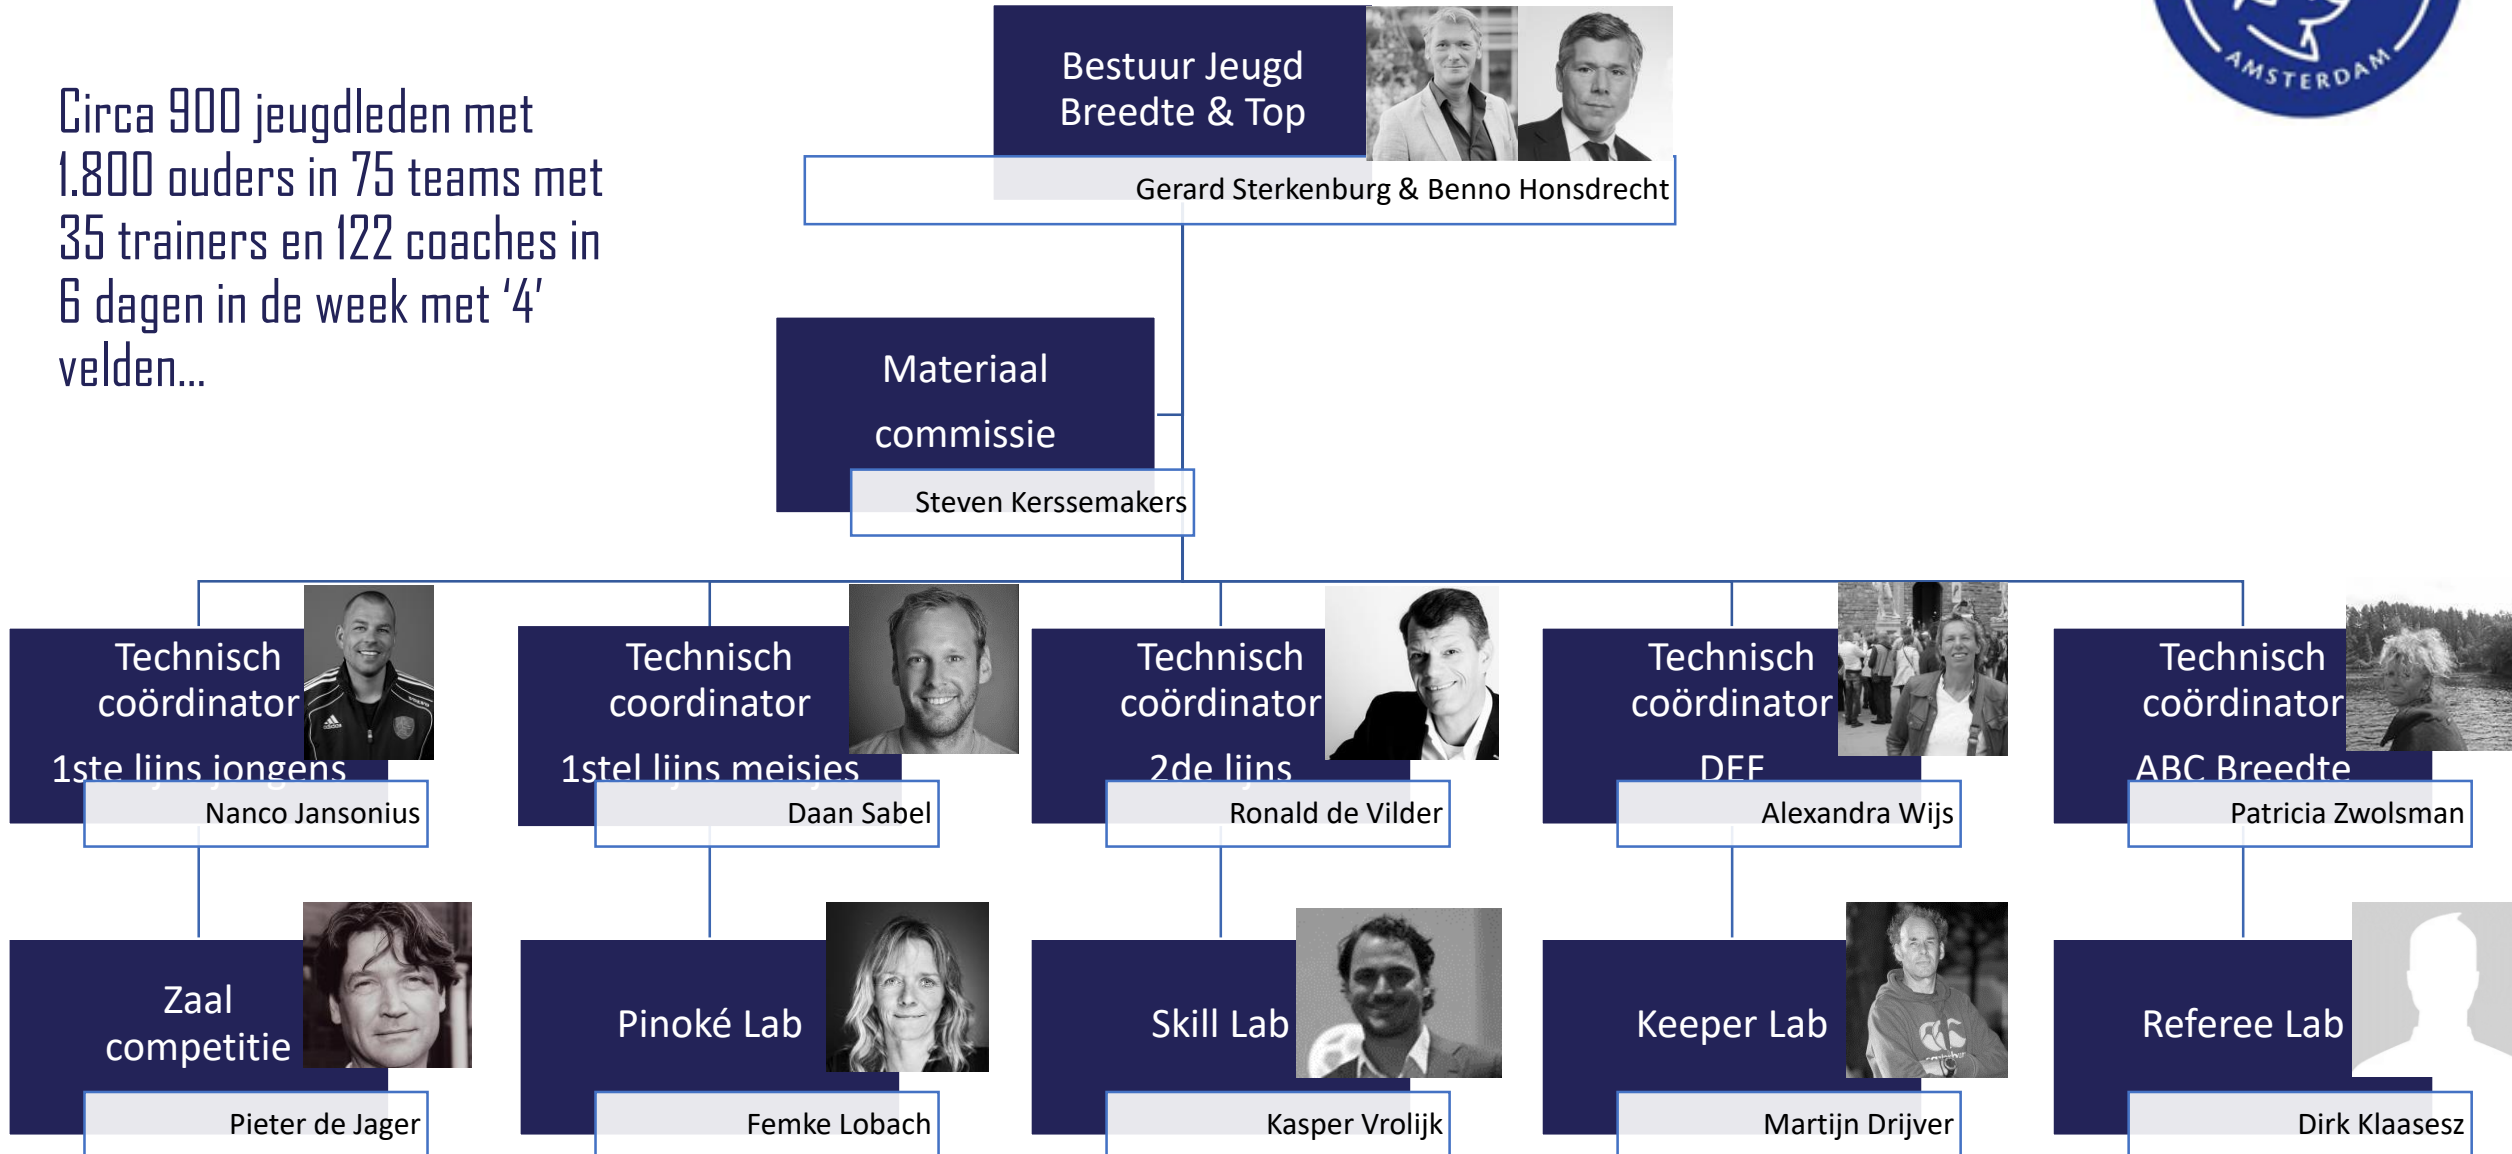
Circa 900 jeugdleden met 1.800 ouders in 75 teams met 35 trainers en 122 coaches in 6 dagen in de week met '4' velden...

AMSTERDAM

Bestuur Jeugd Breedte & Top
Gerard Sterkenburg & Benno Honsdrecht

Materiaal commissie
Steven Kerssemakers

Technisch coördinator
1ste lijns jongens
Nanco Jansonius

Technisch coordinator
1stel lijns meisies
Daan Sabel

Technisch coördinator
2de lijns
Ronald de Vilder

Technisch coördinator
DEF
Alexandra Wijs

Technisch coördinator
ABC Breedte
Patricia Zwolsman

Zaal competitie
Pieter de Jager

Pinoké Lab
Femke Lobach

Skill Lab
Kasper Vrolijk

Keeper Lab
Martijn Drijver

Referee Lab
Dirk Klaasesz